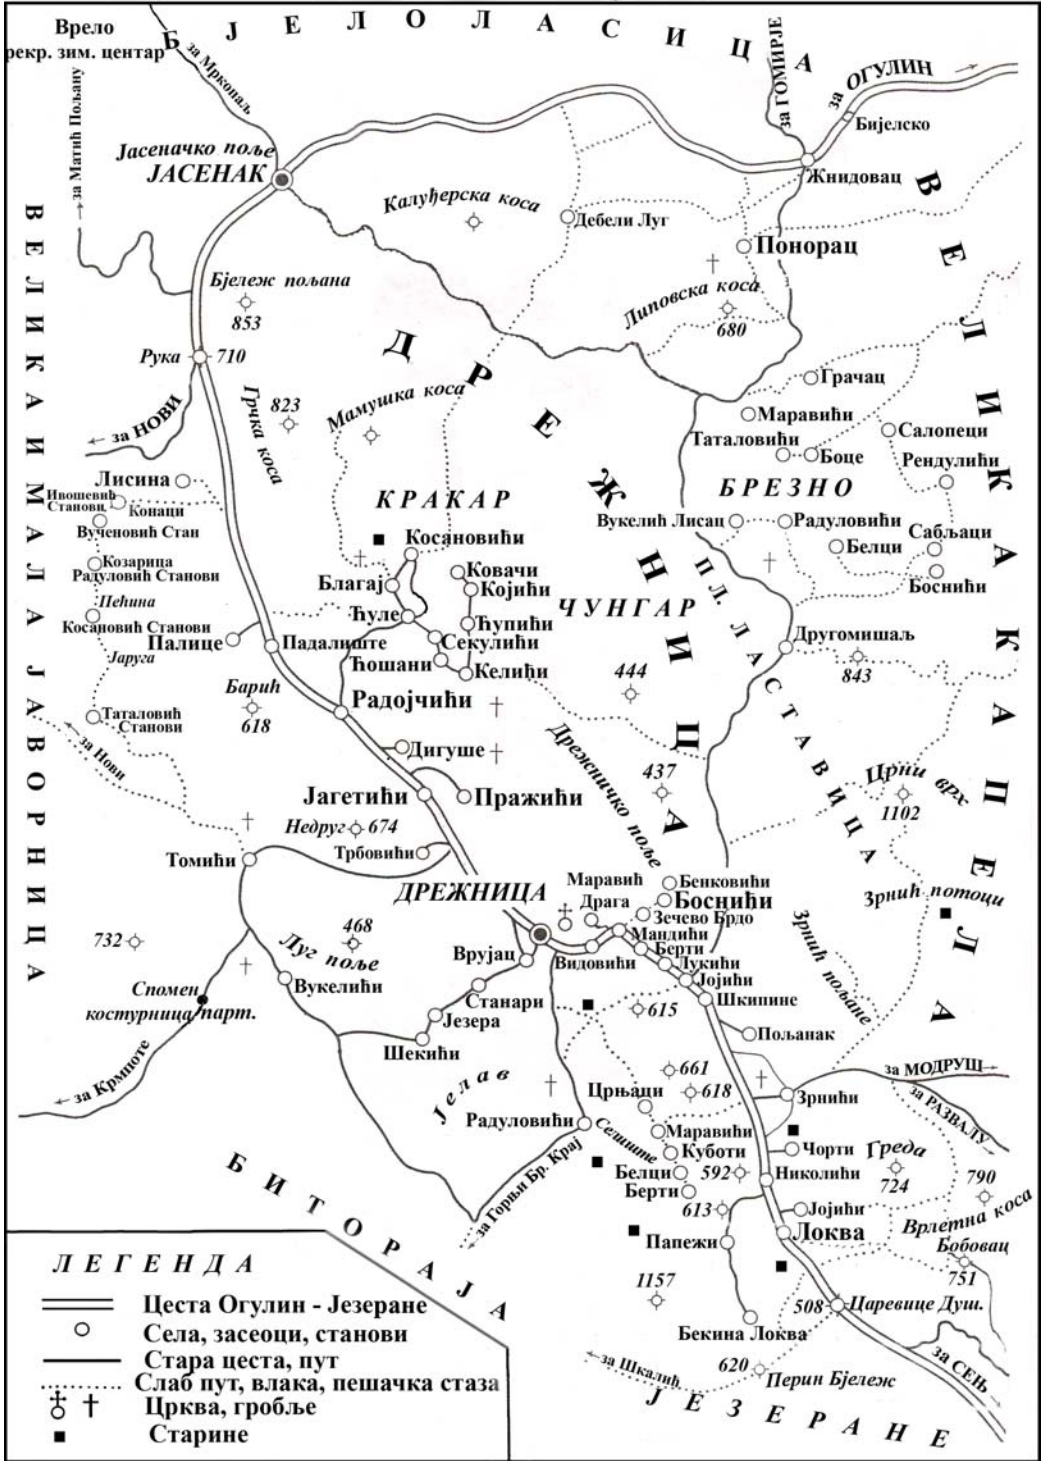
Врело
рекр. зим. центар
Б Ј Е Л О Л А С И Ц А
за Мркопаљ
за ГОМИРЈЕ
за ОГУЛИН
Бијелско
за Матић Пољану
Јасеначко поље
ЈАСЕНАК
Калуђерска коса
Дебели Луг
Жнидовац
В Е Л И К А К А П Е Л А
Понорац
В Е Л И К А И М А Л А Ј А В О Р Н И Ц А
Бјележ пољана
853
Липовска коса
680
Рука 710
Д Р Е Ж Н И Ч К А
Грчка коса
823
Мамушка коса
Грачац
за НОВИ
Маравићи
Таталовићи
Салопеци
Боце
Рендулићи
Лисина
Ивошевић Станови
Конаци
Вученовић Стан
КРАКАР
БРЕЗНО
Вукелић Лисац
Радуловићи
Сабљаци
Белци
Косановићи
Козарица
Радуловић Станови
Благај
Ковачи
Којићи
Боснићи
Пећина
Косановић Станови
Ћуле
Ћупићи
ЧУНГАР
ПЛ. ЛАСТАВИЦА
Палице
Падалиште
Секулићи
Другомишаљ
Јаруга
Ћошани
Келићи
843
Барић
444
618
Радојчићи
Таталовић Станови
за Нови
Дигуше
437
Дрежничко поље
Црни врх
Јагетићи
Пражићи
1102
Недруг 674
Трбовићи
Томићи
ДРЕЖНИЦА
Маравић
Бенковићи
Драга
Боснићи
Зрнић потоци
468
Зечево Брдо
Мандићи
732
Луг поље
Врујац
Берти
Видовићи
Лукићи
Зрнић пољане
Јојићи
Спомен костурница парт.
Вукелићи
Станари
Шкипине
615
Језера
Пољанак
Шекићи
за Крмпоте
Јелав
661
за МОДРУШ
618
Црњаци
Зрнићи
за РАЗВАЛУ
Радуловићи
Сенчине
Маравићи
Чорти
Греда
Куботи
Николићи
724
790
Б И Т О Р А Ј А
Белци
592
Берти
613
Јојићи
Врлетна коса
за Горњи Бр. Крај
Папежи
Локва
Бобовац
ЛЕГЕНДА
751
1157
508
Царевице Душ.
Цеста Огулин - Језеране
Села, засеоци, станови
Бекина Локва
за СЕЊ
Стара цеста, пут
Слаб пут, влака, пешачка стаза
за Шкалић
620
Перин Бјележ
Црква, гробље
Старине
Ј Е З Е Р А Н Е